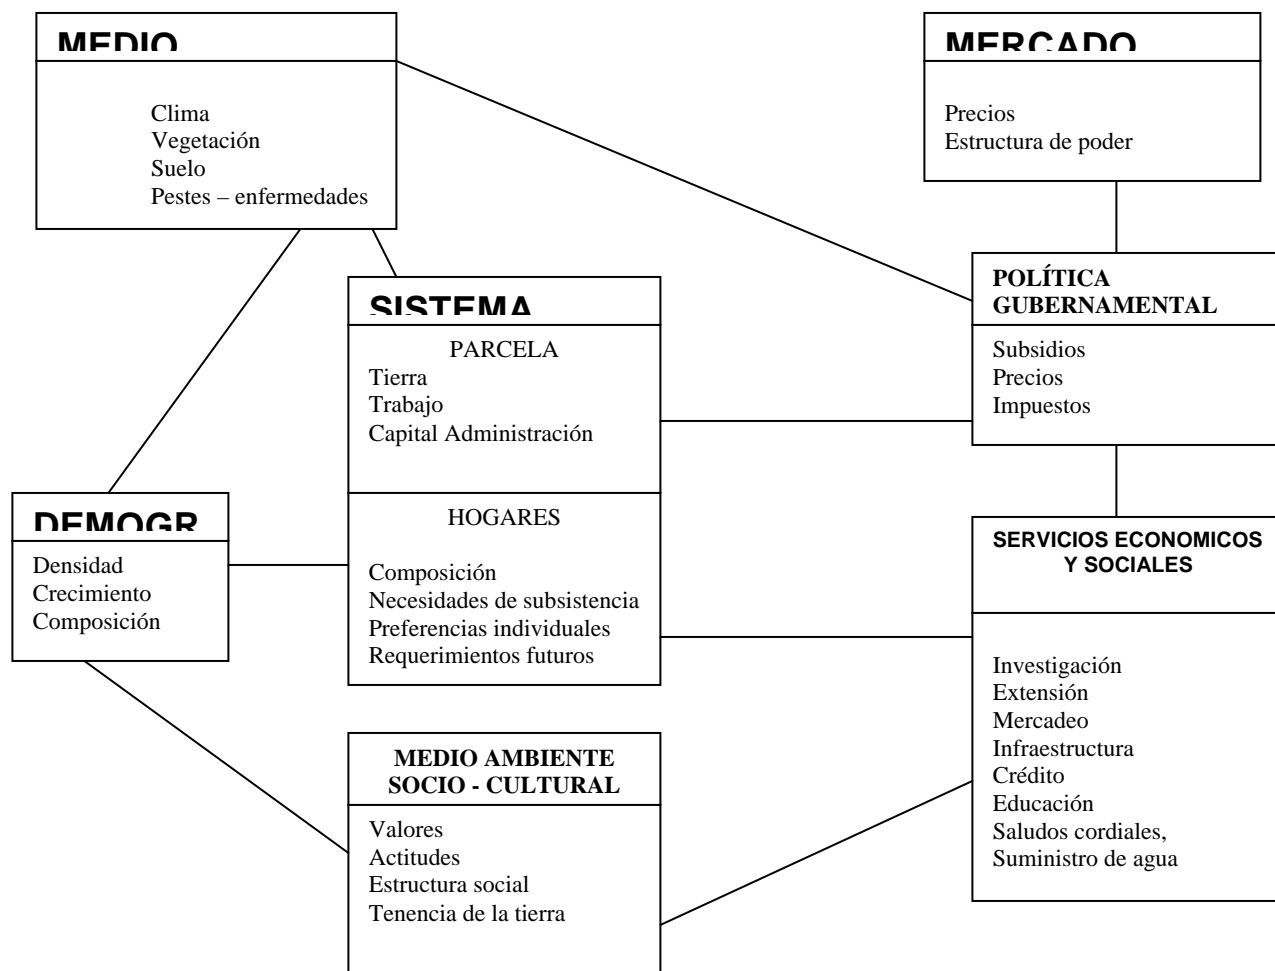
MEDIO

Clima
Vegetación
Suelo
Pestes – enfermedades

MERCADO

Precios
Estructura de poder

POLÍTICA GUBERNAMENTAL

Subsidios
Precios
Impuestos

SISTEMA

PARCELA
Tierra
Trabajo
Capital Administración

HOGARES

Composición
Necesidades de subsistencia
Preferencias individuales
Requerimientos futuros

DEMOGR

Densidad
Crecimiento
Composición

SERVICIOS ECONOMICOS Y SOCIALES

Investigación
Extensión
Mercadeo
Infraestructura
Crédito
Educación
Saludos cordiales,
Suministro de agua

MEDIO AMBIENTE SOCIO - CULTURAL

Valores
Actitudes
Estructura social
Tenencia de la tierra